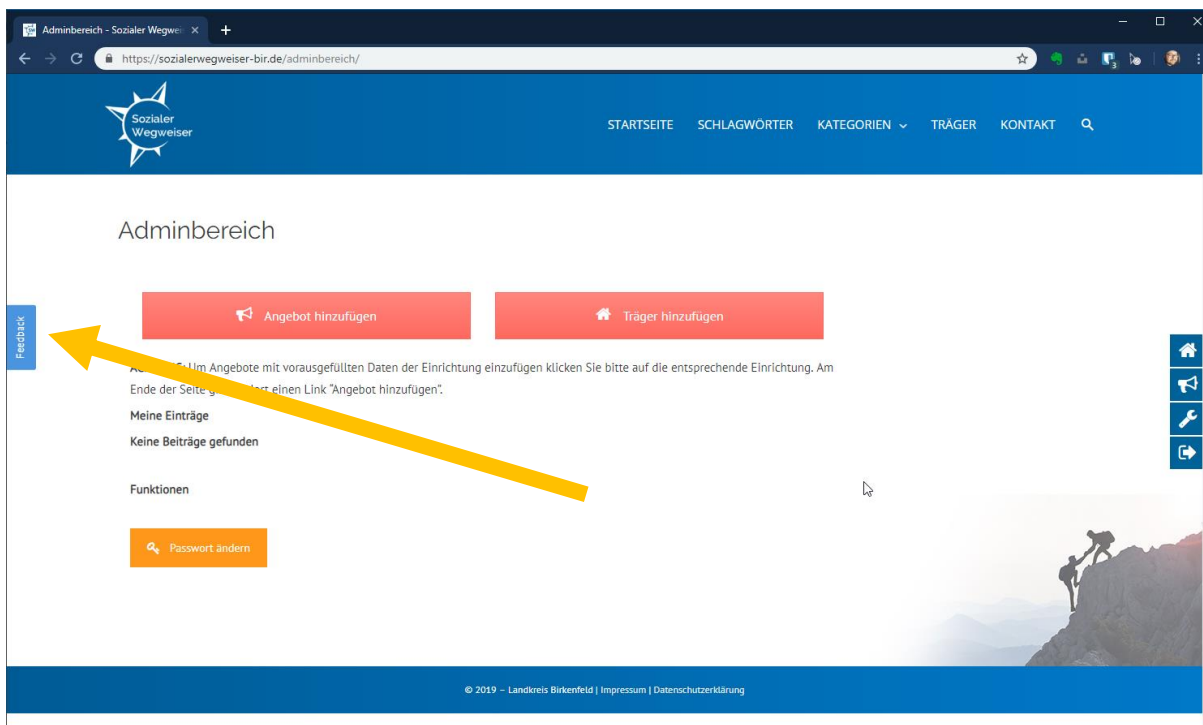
Adminbereich - Sozialer Wegwei ×
https://sozialerwegweiser-bir.de/adminbereich/

Sozialer Wegweiser

STARTSEITE SCHLAGWÖRTER KATEGORIEN TRÄGER KONTAKT

Adminbereich

Angebot hinzufügen

Träger hinzufügen

Feedback

A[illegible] Um Angebote mit vorausgefüllten Daten der Einrichtung einzufügen klicken Sie bitte auf die entsprechende Einrichtung. Am Ende der Seite g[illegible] dort einen Link "Angebot hinzufügen".

Meine Einträge

Keine Beiträge gefunden

Funktionen

Passwort ändern

© 2019 – Landkreis Birkenfeld | Impressum | Datenschutzerklärung